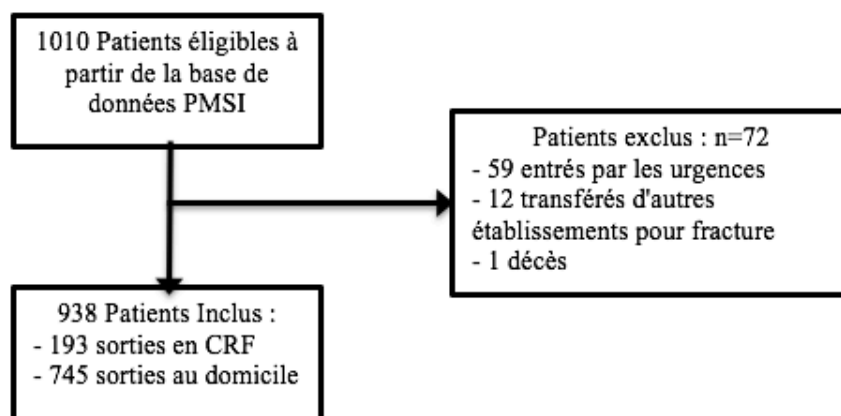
1010 Patients éligibles à partir de la base de données PMSI

Patients exclus : n=72
- 59 entrés par les urgences
- 12 transférés d'autres établissements pour fracture
- 1 décès

938 Patients Inclus :
- 193 sorties en CRF
- 745 sorties au domicile